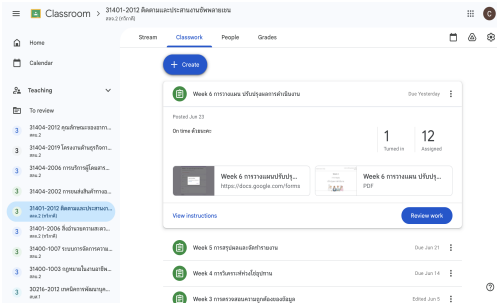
Classroom > 31401-2012 ติดตามและประสานงานอีพหลายเอน
สคจ.2 (ทวิภาคี)

Stream Classwork People Grades

Home
Calendar
Teaching
To review
31404-2012 คุณลักษณะของการ...
31404-2019 โครงงานด้านธุรกิจการ...
31404-2006 การบริการผู้โดยสาร...
31404-2002 การออกแบบสินค้า...
31401-2012 ติดตามและประสานงาน...
สคจ.2 (ทวิภาคี)
31401-2006 สิ่งประดิษฐ์...
สคจ.2 (ทวิภาคี)
31401-1007 การบริการจัดการความ...
สคจ.2
31401-1003 กฎหมายในงานอาชีพ...
สคจ.2
30216-2012 บทบัดการพัฒนาบุค...
สคร.1

+ Create

Week 6 การวางแผน ปรับปรุงผลการดำเนินงาน Due Yesterday
Posted Jun 23
มีการส่ง สามารถ
1 Turned in
12 Assigned
Week 6 การวางแผนปรับปรุง...
https://docs.google.com/forms
Week 6 การวางแผน ปรับปรุ...
PDF
View instructions
Review work

Week 5 การสรุปผลและจัดทำรายงาน Due Jun 21
Week 4 การกับการทำงานให้บุคคล Due Jun 14
Week 3 การตรวจสอบความถูกต้องของข้อมูล Edited Jun 5